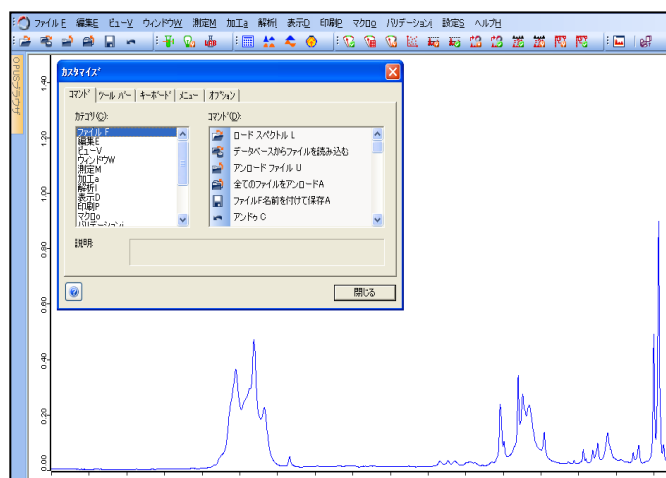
ファイルF 編集E ビューV ウィンドウW 測定M 加工a 解析I 表示D 印刷P マクロo バリデーションi 設定S ヘルプH

OPUSブラウザ

カスタマイズ

コマンド ツールバー キーボード メニュー オプション

カテゴリ(C):

ファイルF
編集E
ビューV
ウィンドウW
測定M
加工a
解析I
表示D
印刷P
マクロo
バリデーションi

コマンド(D):

ロード スペクトル L
データベースからファイルを読み込む
アンロード ファイル U
全てのファイルをアンロードA
ファイルF名前を付けて保存A
アンドゥ C

説明

閉じる

1.40
1.20
1.00
0.80
0.60
0.40
0.20
0.00